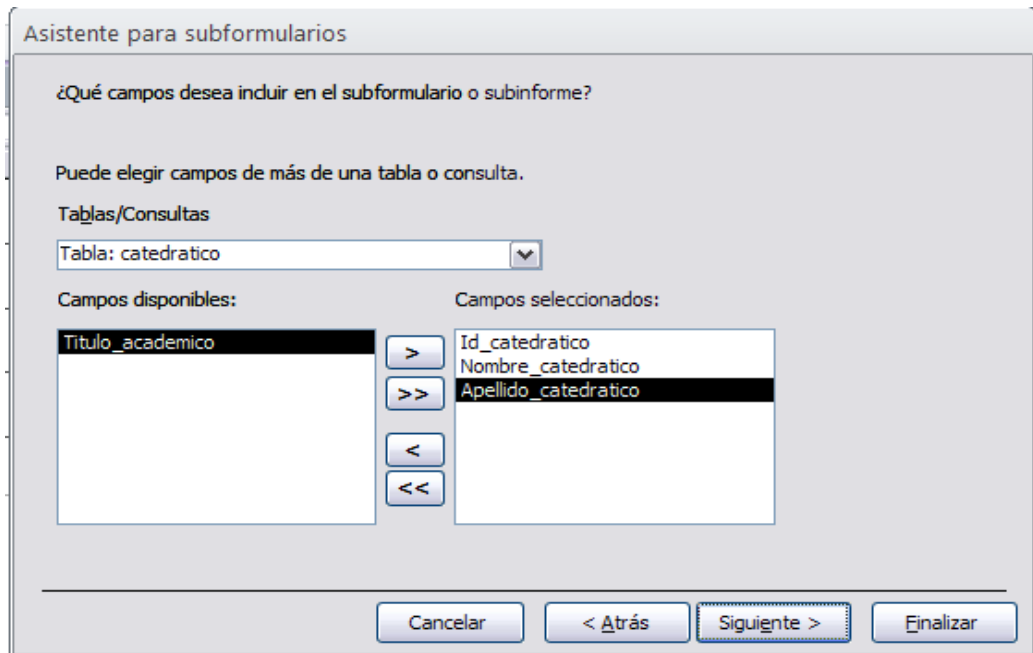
Asistente para subformularios

¿Qué campos desea incluir en el subformulario o subinforme?

Puede elegir campos de más de una tabla o consulta.

Tablas/Consultas

Tabla: catedratico

Campos disponibles:

Titulo_academico

Campos seleccionados:

Id_catedratico
Nombre_catedratico
Apellido_catedratico

>
>>
<
<<

Cancelar
< Atrás
Siguiente >
Finalizar